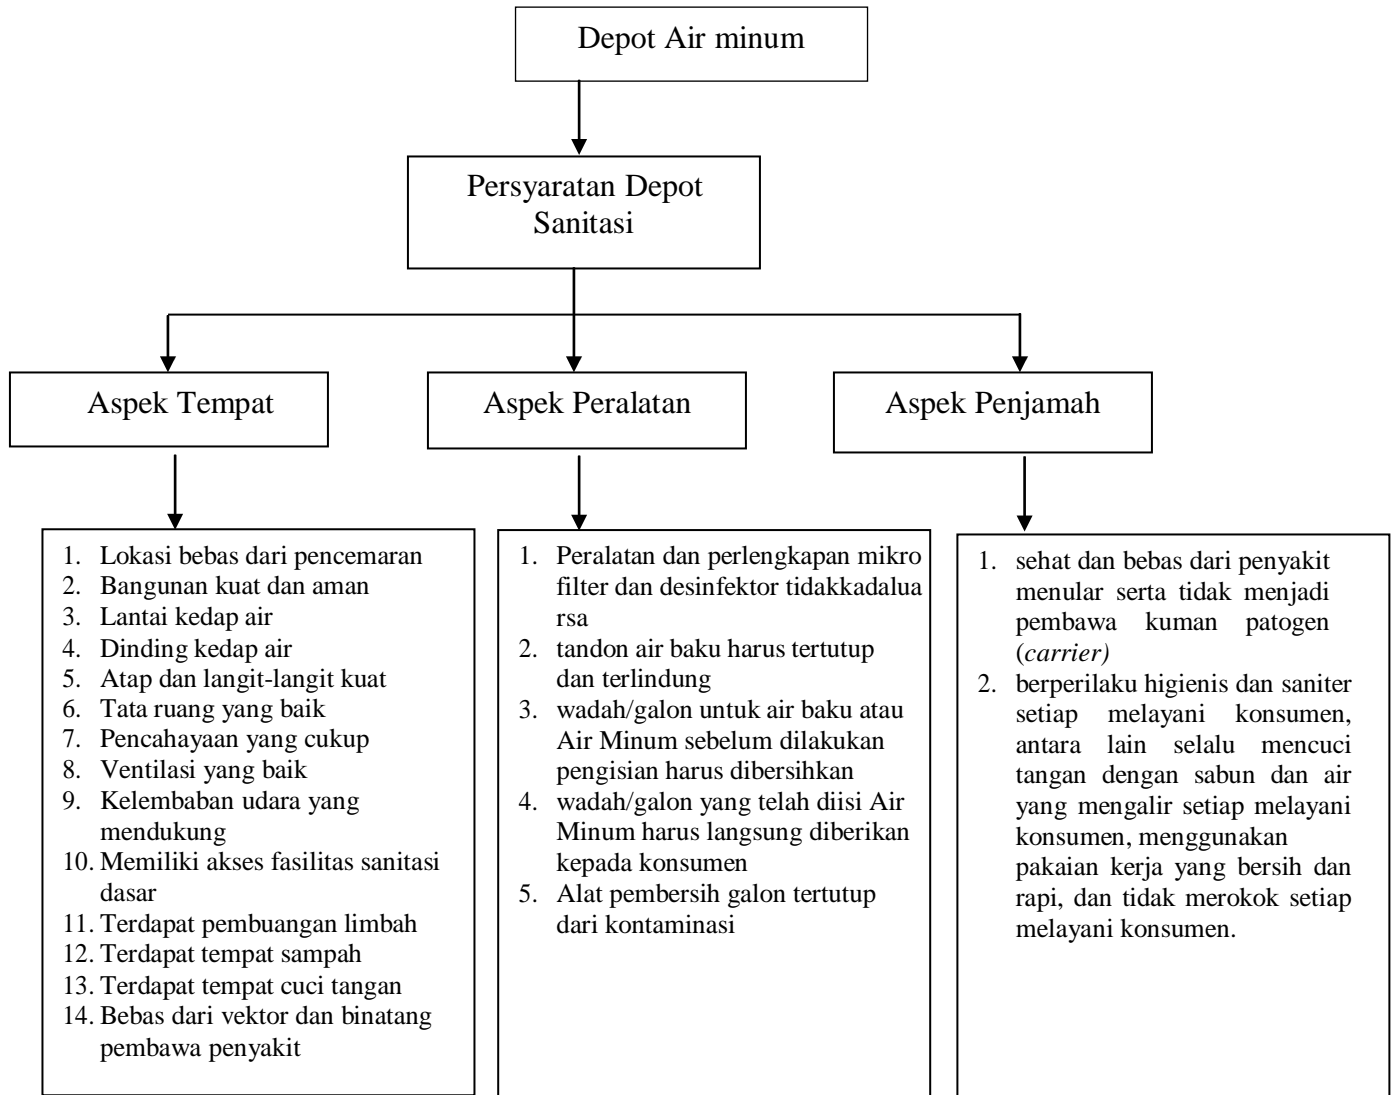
Depot Air minum

Persyaratan Depot Sanitasi

Aspek Tempat

Aspek Peralatan

Aspek Penjamah

1. Lokasi bebas dari pencemaran
2. Bangunan kuat dan aman
3. Lantai kedap air
4. Dinding kedap air
5. Atap dan langit-langit kuat
6. Tata ruang yang baik
7. Pencahayaan yang cukup
8. Ventilasi yang baik
9. Kelembaban udara yang mendukung
10. Memiliki akses fasilitas sanitasi dasar
11. Terdapat pembuangan limbah
12. Terdapat tempat sampah
13. Terdapat tempat cuci tangan
14. Bebas dari vektor dan binatang pembawa penyakit

1. Peralatan dan perlengkapan mikro filter dan desinfektor tidakkadaluarsa
2. tandon air baku harus tertutup dan terlindung
3. wadah/galon untuk air baku atau Air Minum sebelum dilakukan pengisian harus dibersihkan
4. wadah/galon yang telah diisi Air Minum harus langsung diberikan kepada konsumen
5. Alat pembersih galon tertutup dari kontaminasi

1. sehat dan bebas dari penyakit menular serta tidak menjadi pembawa kuman patogen (*carrier)*
2. berperilaku higienis dan saniter setiap melayani konsumen, antara lain selalu mencuci tangan dengan sabun dan air yang mengalir setiap melayani konsumen, menggunakan pakaian kerja yang bersih dan rapi, dan tidak merokok setiap melayani konsumen.